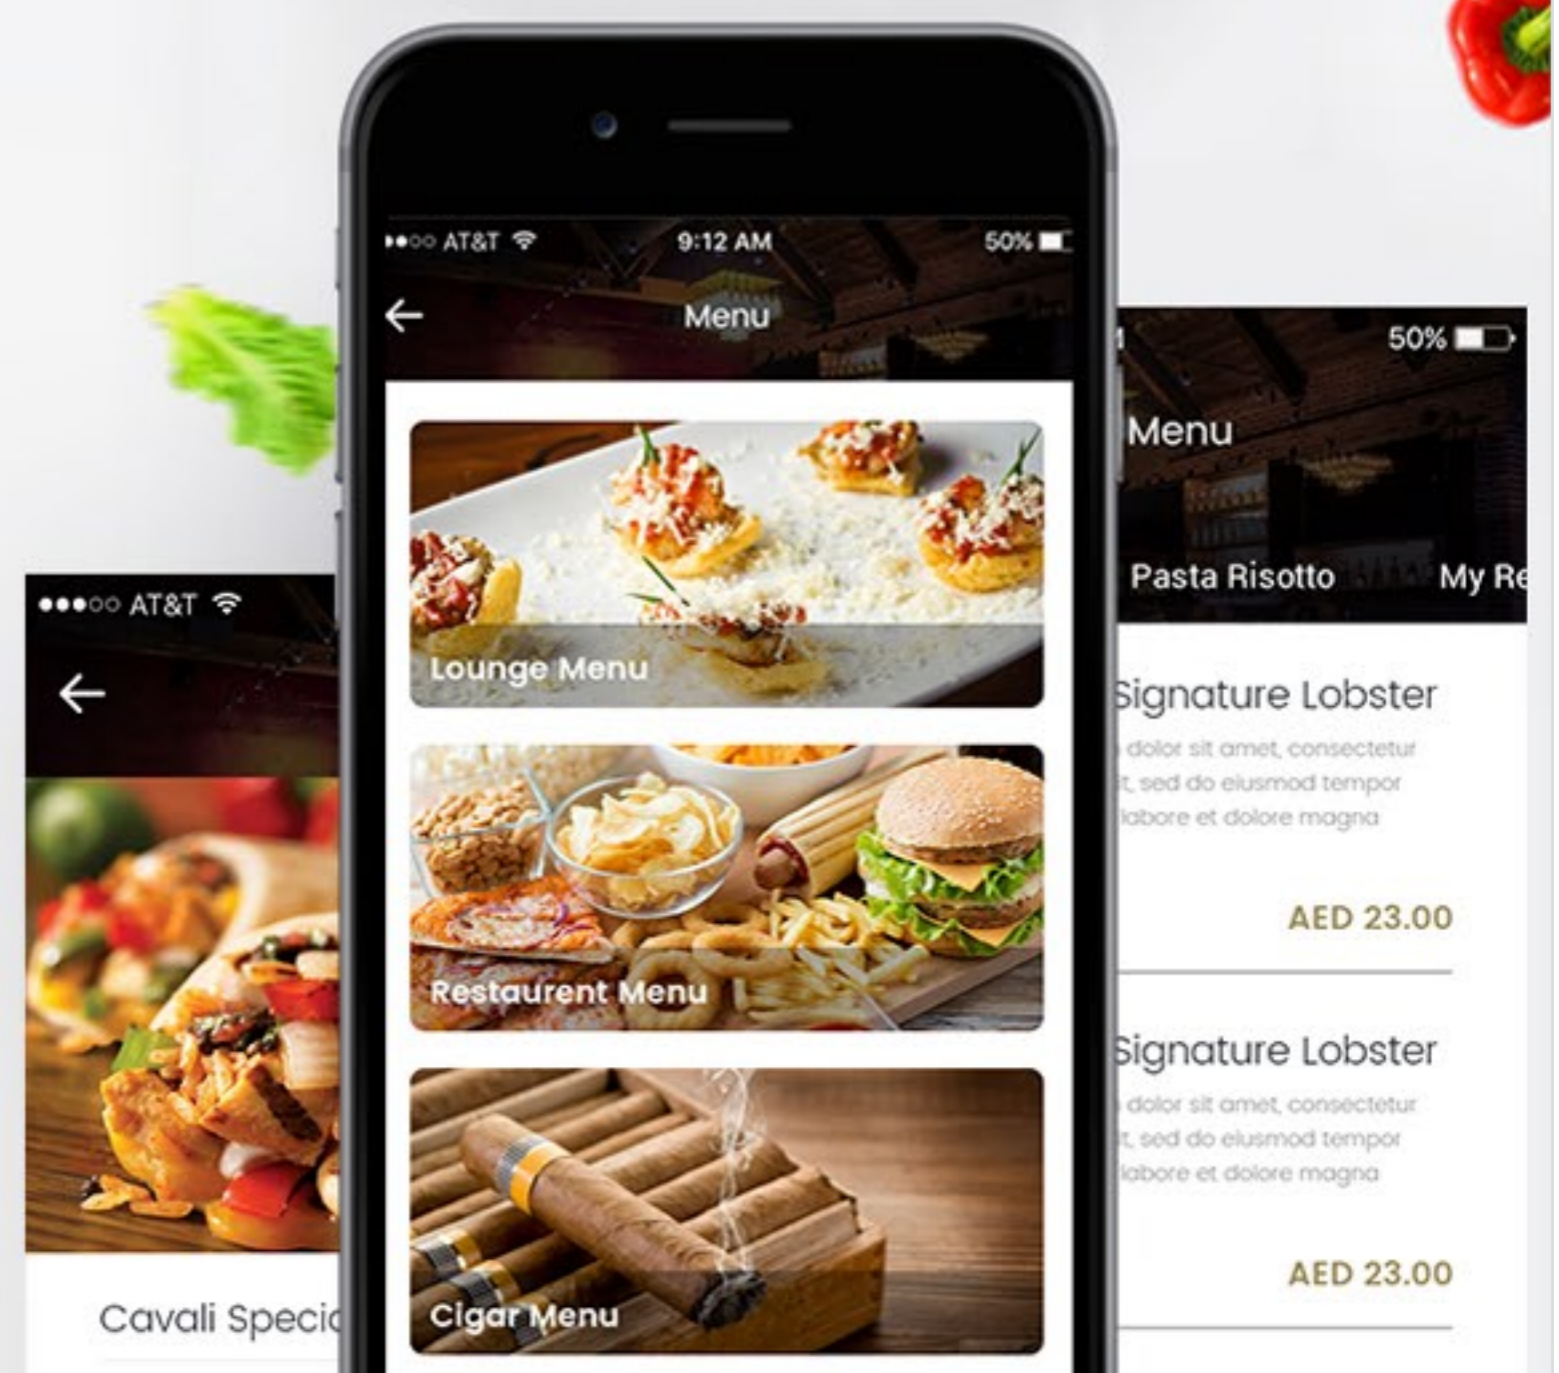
●●●○○ AT&T

Cavali Specia

●●○○ AT&T 9:12 AM 50%

Menu

Lounge Menu

Restaurent Menu

Cigar Menu

50%

Menu

Pasta Risotto My Re

Signature Lobster

dolor sit amet, consectetur t, sed do eiusmod tempor labore et dolore magna

AED 23.00

Signature Lobster

dolor sit amet, consectetur t, sed do eiusmod tempor labore et dolore magna

AED 23.00